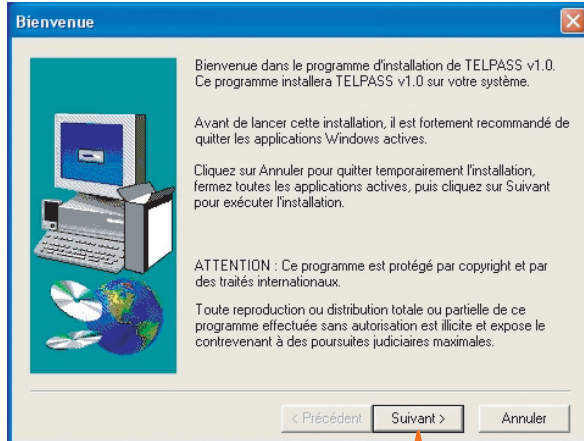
Bienvenue

Bienvenue dans le programme d'installation de TELPASS v1.0. Ce programme installera TELPASS v1.0 sur votre système.

Avant de lancer cette installation, il est fortement recommandé de quitter les applications Windows actives.

Cliquez sur Annuler pour quitter temporairement l'installation, fermez toutes les applications actives, puis cliquez sur Suivant pour exécuter l'installation.

ATTENTION : Ce programme est protégé par copyright et par des traités internationaux.

Toute reproduction ou distribution totale ou partielle de ce programme effectuée sans autorisation est illicite et expose le contrevenant à des poursuites judiciaires maximales.

< Précédent | Suivant > | Annuler